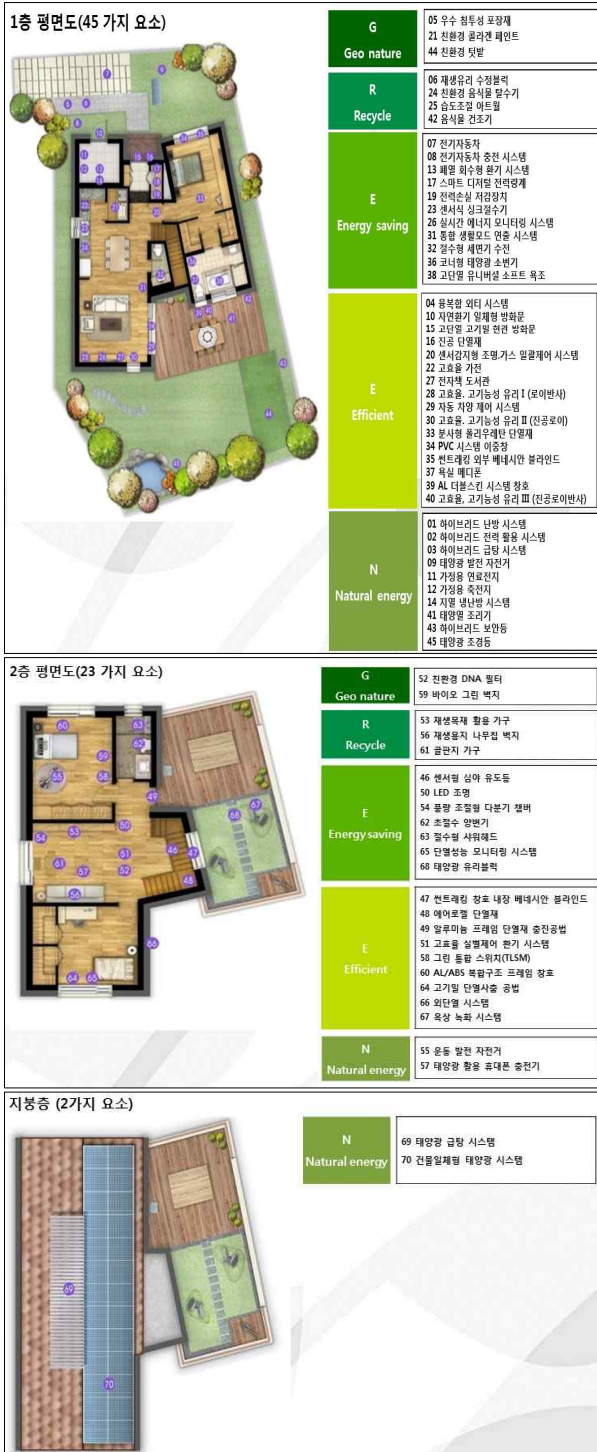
1층 평면도(45 가지 요소)

G
Geo nature

05 우수 침투성 포장재
21 친환경 콜라겐 페인트
44 친환경 텃밭

R
Recycle

06 재생유리 수경블럭
24 친환경 음식물 탈수기
25 습도조절 아트월
42 음식물 건조기

E
Energy saving

07 전기자동차
08 전기자동차 충전 시스템
13 폐열 회수형 환기 시스템
17 스마트 디지털 전력량계
19 전력손실 저감장치
23 센서식 싱크절수기
26 실시간 에너지 모니터링 시스템
31 통합 생활모드 연출 시스템
32 절수형 세면기 수전
36 코너형 태양광 소변기
38 고단열 유니버설 소프트 욕조

E
Efficient

04 융복합 외단 시스템
10 자연환기 일체형 방화문
15 고단열 고기밀 현관 방화문
16 진공 단열재
20 센서감지형 조명,가스 일괄제어 시스템
22 고효율 가전
27 전자책 도서관
28 고효율, 고기능성 유리 I (로이반사)
29 자동 차양 제어 시스템
30 고효율, 고기능성 유리 II (진공로이)
33 분사형 폴리우레탄 단열재
34 PVC 시스템 이중창
35 썬트래킹 외부 베네시안 블라인드
37 욕실 메디폰
39 AL 더블스킨 시스템 창호
40 고효율, 고기능성 유리 III (진공로이반사)

N
Natural energy

01 하이브리드 난방 시스템
02 하이브리드 전력 활용 시스템
03 하이브리드 급탕 시스템
09 태양광 발전 자전거
11 가정용 연료전지
12 가정용 축전지
14 지열 냉난방 시스템
41 태양열 조리기
43 하이브리드 보안등
45 태양광 조경등

2층 평면도(23 가지 요소)

G
Geo nature

52 친환경 DNA 필터
59 바이오 그린 벽지

R
Recycle

53 재생목재 활용 가구
56 재생용지 나무깁 벽지
61 골판지 가구

E
Energy saving

46 센서형 심야 유도등
50 LED 조명
54 풍량 조절형 다분기 챔버
62 초절수 양변기
63 절수형 샤워헤드
65 단열성능 모니터링 시스템
68 태양광 유리블럭

E
Efficient

47 썬트래킹 창호 내장 베네시안 블라인드
48 에어로젤 단열재
49 알루미늄 프레임 단열재 충진공법
51 고효율 실별제어 환기 시스템
58 그린 통합 스위치(TLSM)
60 AL/ABS 복합구조 프레임 창호
64 고기밀 단열사출 공법
66 외단열 시스템
67 옥상 녹화 시스템

N
Natural energy

55 운동 발전 자전거
57 태양광 활용 휴대폰 충전기

지붕층 (2가지 요소)

N
Natural energy

69 태양광 급탕 시스템
70 건물일체형 태양광 시스템